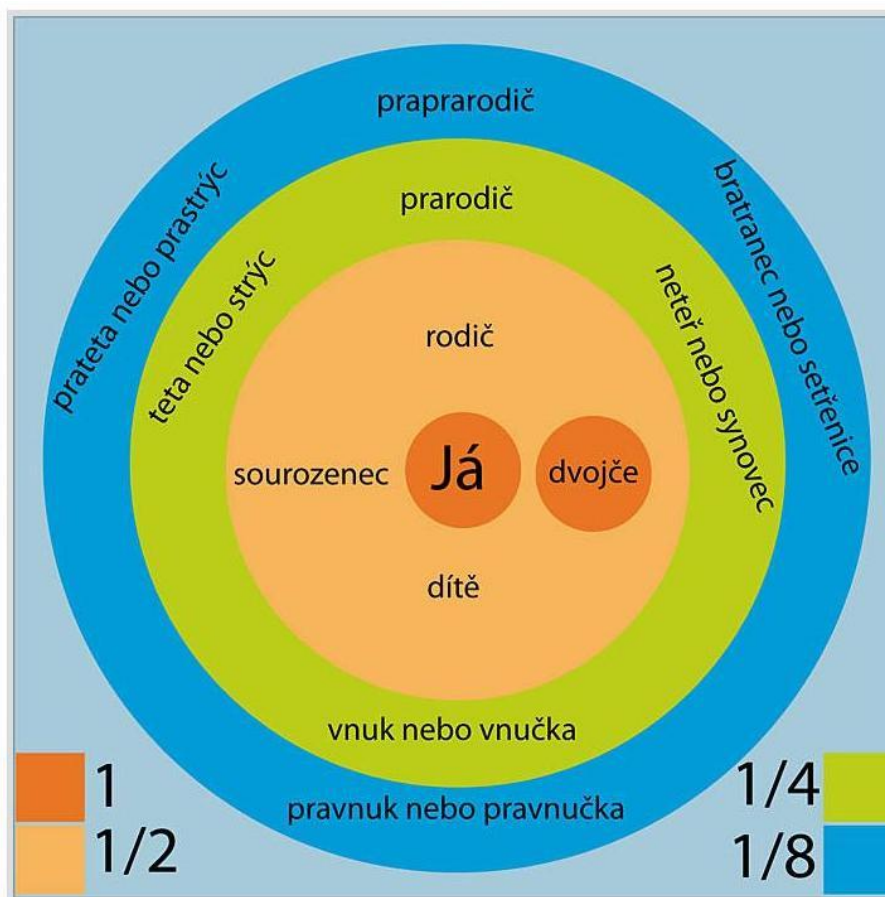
praprarodič

prateta nebo prastrýc

bratranec nebo sestřenice

prarodič

teta nebo strýc

neteř nebo synovec

rodič

sourozenec

Já

dvojče

dítě

vnuk nebo vnučka

pravnuk nebo pravnučka

1

1/2

1/4

1/8